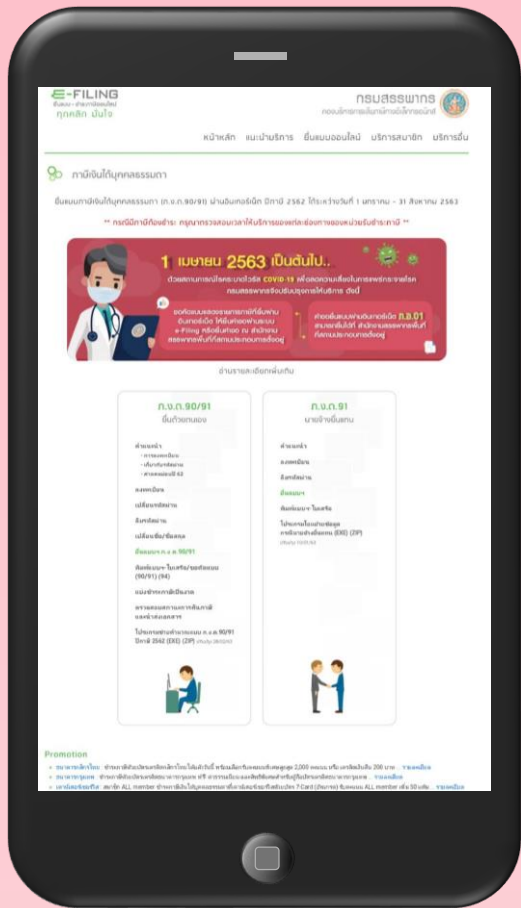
E-FILING
ยื่นแบบ ชำระภาษีออนไลน์
ทุกคลิก มั่นใจ

กรมสรรพากร
กองบริการการยื่นภาษีทางอิเล็กทรอนิกส์

หน้าหลัก แนะนำบริการ ยื่นแบบออนไลน์ บริการสมาชิก บริการอื่น

ภาษีเงินได้บุคคลธรรมดา

ยื่นแบบภาษีเงินได้บุคคลธรรมดา (ภ.ง.ด.90/91) ผ่านอินเทอร์เน็ต ปีภาษี 2562 ได้ระหว่างวันที่ 1 มกราคม - 31 สิงหาคม 2563

** กรณีมีภาษีต้องชำระ กรุณาตรวจสอบเวลาให้บริการของหน่วยรับชำระภาษี **

1 เมษายน 2563 เป็นต้นไป..
ด้วยสถานการณ์โรคระบาดไวรัส COVID-19 เพื่อลดความเสี่ยงในการแพร่กระจายโรค กรมสรรพากรจึงปรับปรุงการให้บริการ ดังนี้

ขอคืนแบบและเอกสารที่ยื่นผ่านอินเทอร์เน็ต ให้ยื่นทางช่องทางระบบ e-Filing หรือยื่นด้วยตนเอง ณ สำนักงานสรรพากรพื้นที่ที่สถานประกอบการตั้งอยู่

ค่าออกใบแทนผ่านอินเทอร์เน็ต ภ.อ.01 สามารถยื่นได้ที่ สำนักงานสรรพากรพื้นที่ที่สถานประกอบการตั้งอยู่

อ่านรายละเอียดเพิ่มเติม

ภ.ง.ด.90/91
ยื่นด้วยตนเอง

คำแนะนำ
- การลงทะเบียน
- เติมข้อมูลลดหย่อน
- คำแนะนำแบบ 62

ลงทะเบียน

เปลี่ยนรหัสผ่าน

ลืมรหัสผ่าน

เปลี่ยนชื่อ/ชื่อสกุล

ยื่นแบบ ภ.ง.ด.90/91

พิมพ์แบบฯ ใบเสร็จ/ขอคัดแบบ (90/91) (94)

แบ่งชำระภาษีเป็นงวด

ตรวจสอบสถานะการคืนภาษีและนำส่งเอกสาร

โปรแกรมช่วยคำนวณแบบ ภ.ง.ด.90/91 ปีภาษี 2562 (EXE) (ZIP)

ภ.ง.ด.91
นายจ้างยื่นแทน

คำแนะนำ

ลงทะเบียน

ลืมรหัสผ่าน

ยื่นแบบฯ

พิมพ์แบบฯ ใบเสร็จ

โปรแกรมโอนย้ายข้อมูล การยื่นภาษีอังคหน (EXE) (ZIP)

Promotion
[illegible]
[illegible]
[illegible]